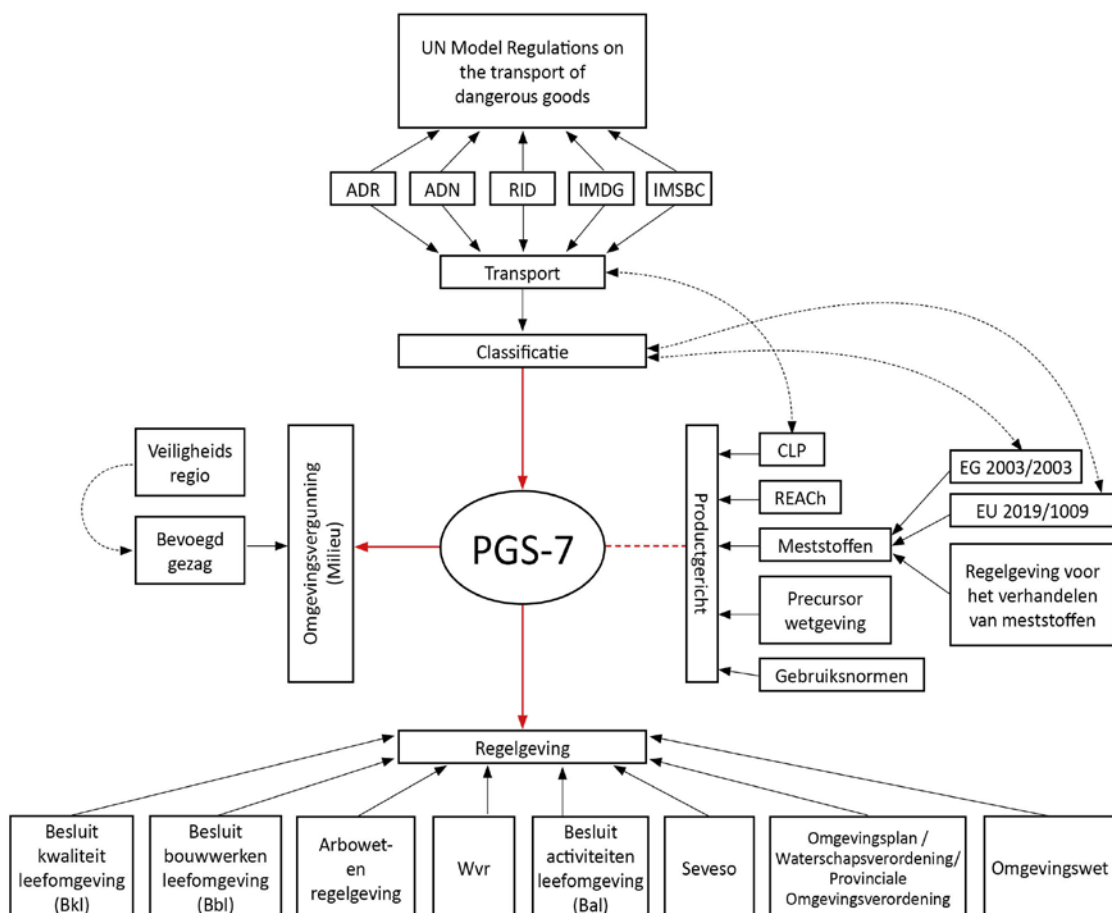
UN Model Regulations on the transport of dangerous goods

ADR
ADN
RID
IMDG
IMSBC

Transport

Classificatie

Veiligheids regio

Bevoegd gezag

Omgevingsvergunning (Milieu)

PGS-7

Productgericht

CLP
REACh
Meststoffen
Precursor wetgeving
Gebruiksnormen

EG 2003/2003
EU 2019/1009
Regelgeving voor het verhandelen van meststoffen

Regelgeving

Besluit kwaliteit leefomgeving (Bkl)
Besluit bouwwerken leefomgeving (Bbl)
Arbowet- en regelgeving
Wvr
Besluit activiteiten leefomgeving (Bal)
Seveso
Omgevingsplan / Waterschapsverordening/ Provinciale Omgevingsverordening
Omgevingswet